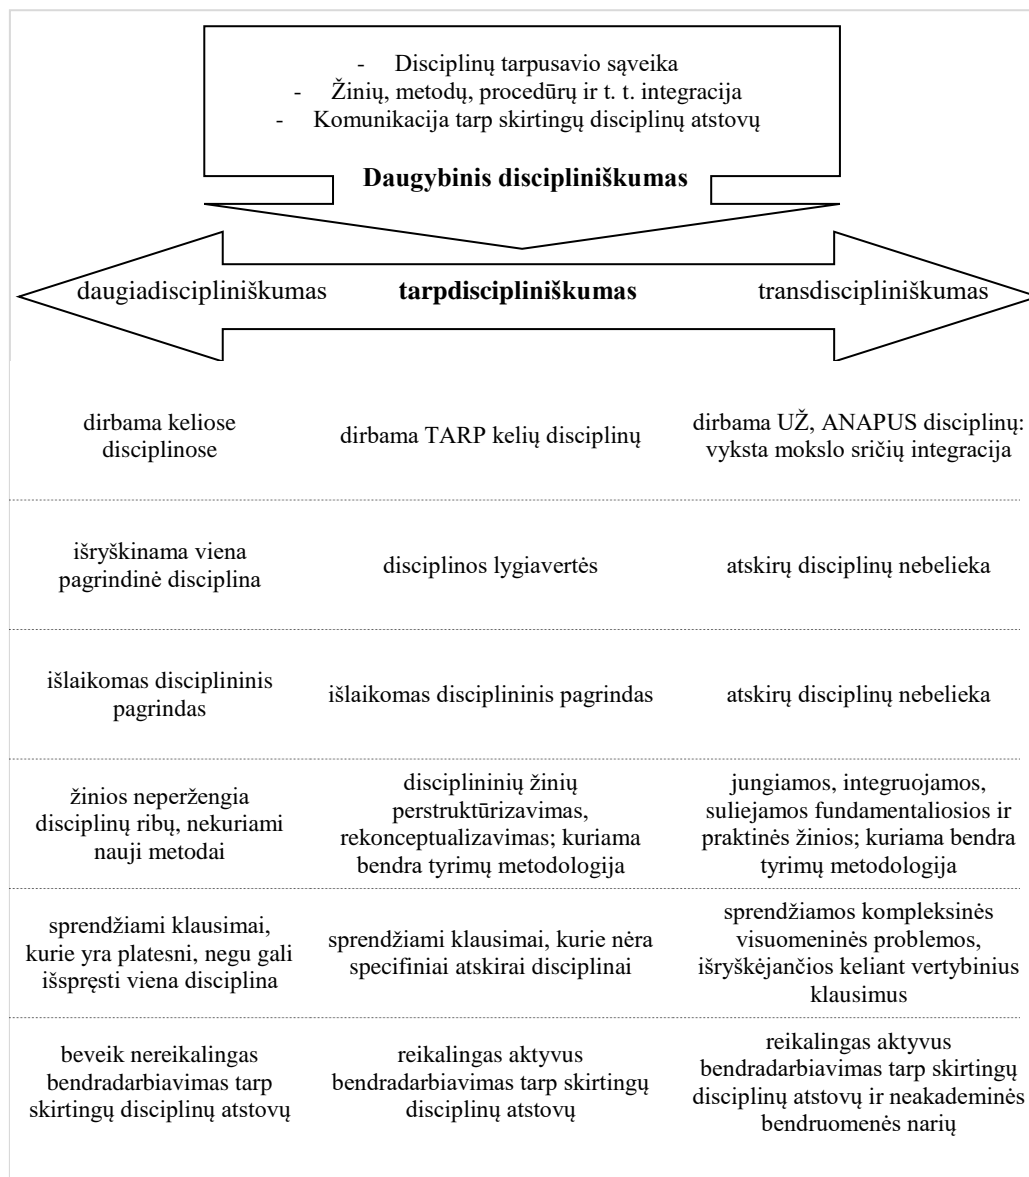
- Disciplinų tarpusavio sąveika
- Žinių, metodų, procedūrų ir t. t. integracija
- Komunikacija tarp skirtingų disciplinų atstovų

**Daugybinis discipliniškumas**

daugiadiscipliniškumas **tarpdiscipliniškumas** transdiscipliniškumas

| | | |
|---|---|---|
| dirbama keliose disciplinose | dirbama TARP kelių disciplinų | dirbama UŽ, ANAPUS disciplinų: vyksta mokslo sričių integracija |
| išryškinama viena pagrindinė disciplina | disciplinos lygiavertės | atskirų disciplinų nebelieka |
| išlaikomas disciplininis pagrindas | išlaikomas disciplininis pagrindas | atskirų disciplinų nebelieka |
| žinios neperžengia disciplinų ribų, nekuriami nauji metodai | disciplininių žinių perstruktūrizavimas, rekonceptualizavimas; kuriama bendra tyrimų metodologija | jungiamos, integruojamos, suliejamos fundamentaliosios ir praktinės žinios; kuriama bendra tyrimų metodologija |
| sprendžiami klausimai, kurie yra platesni, negu gali išspręsti viena disciplina | sprendžiami klausimai, kurie nėra specifiniai atskirai disciplinai | sprendžiamos kompleksinės visuomeninės problemos, išryškėjančios keliant vertybinius klausimus |
| beveik nereikalingas bendradarbiavimas tarp skirtingų disciplinų atstovų | reikalingas aktyvus bendradarbiavimas tarp skirtingų disciplinų atstovų | reikalingas aktyvus bendradarbiavimas tarp skirtingų disciplinų atstovų ir neakademinės bendruomenės narių |